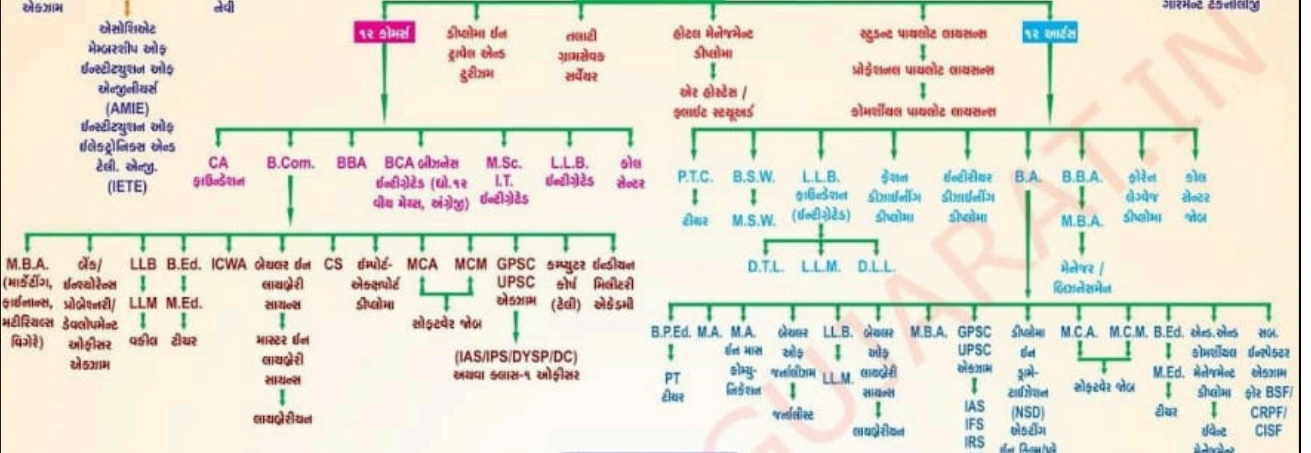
એકઝામ

એસોશિએટ મેમ્બરશીપ ઓફ ઈન્સ્ટીટ્યુશન ઓફ એન્જીનીયર્સ (AMIE) ઈન્સ્ટીટ્યુશન ઓફ ઈલેક્ટ્રોનિક્સ એન્ડ ટેલી. એન્જી. (IETE)

નેવી

ગારમેન્ટ ટેકનોલોજી

૧૨ કોમર્સ

ડિપ્લોમા ઈન ટ્રાવેલ એન્ડ ટુરીઝમ

તલાટી ગ્રામસેવક સર્વેયર

હોટલ મેનેજમેન્ટ ડિપ્લોમા

એર હોસ્ટેસ / ફ્લાઈટ સ્ટયૂઅર્ડ

સ્ટુડન્ટ પાયલોટ લાયસન્સ

પ્રોફેશનલ પાયલોટ લાયસન્સ

કોમર્શીયલ પાયલોટ લાયસન્સ

૧૨ આર્ટસ

CA ફાઉન્ડેશન

B.Com.

BBA

BCA બીઝનેસ ઈન્ટીગ્રેટેડ (ધો.૧૨ વીથ મેથ્સ, અંગ્રેજી)

M.Sc. I.T. ઈન્ટીગ્રેટેડ

L.L.B. ઈન્ટીગ્રેટેડ

કોલ સેન્ટર

P.T.C.

ટીચર

B.S.W.

M.S.W.

L.L.B. ફાઉન્ડેશન (ઈન્ટીગ્રેટેડ)

D.T.L.

L.L.M.

D.L.L.

ફેશન ડીઝાઈનીંગ ડીપ્લોમા

ઈન્ટીરીયર ડીઝાઈનીંગ ડીપ્લોમા

B.A.

B.B.A.

M.B.A.

મેનેજર / બિઝનેસમેન

ફોરેન લેન્ગ્વેજ ડીપ્લોમા

કોલ સેન્ટર જોબ

M.B.A. (માર્કેટીંગ, ફાઈનાન્સ, મટીરીયલ્સ વિગેરે)

બેંક/ ઈન્સ્યોરન્સ પ્રોબેશનરી/ ડેવલોપમેન્ટ ઓફિસર એકઝામ

LLB

LLM

વકીલ

B.Ed.

M.Ed.

ટીચર

ICWA

બેચલર ઈન લાયબ્રેરી સાયન્સ

માસ્ટર ઈન લાયબ્રેરી સાયન્સ

લાયબ્રેરીયન

CS

ઈમ્પોર્ટ- એક્સપોર્ટ ડીપ્લોમા

MCA

MCM

સોફ્ટવેર જોબ

GPSC UPSC એકઝામ

(IAS/IPS/DYSP/DC) અથવા કલાસ-૧ ઓફીસર

કમ્પ્યુટર કોર્ષ (ટેલી)

ઈન્ડીયન મિલીટરી એકેડમી

B.P.Ed.

PT ટીચર

M.A.

M.A. ઈન માસ કોમ્યુ- નિકેશન

બેચલર ઓફ જર્નાલીઝમ

જર્નાલીસ્ટ

LL.B.

LL.M.

બેચલર ઓફ લાયબ્રેરી સાયન્સ

લાયબ્રેરીયન

M.B.A.

GPSC UPSC એકઝામ

IAS IFS IRS

ડીપ્લોમા ઈન ડ્રમે- ટાઈઝેશન (NSD) એક્ટીંગ ઈન ફિલ્મ/ટે

M.C.A.

M.C.M.

સોફ્ટવેર જોબ

B.Ed.

M.Ed.

ટીચર

એડ.એન્ડ કોમર્શીયલ મેનેજમેન્ટ ડીપ્લોમા

ઈવેન્ટ મેનેજમેન્

સબ. ઈન્સ્પેક્ટર એકઝામ ફોર BSF/ CRPF/ CISF

GUJARAT.IN